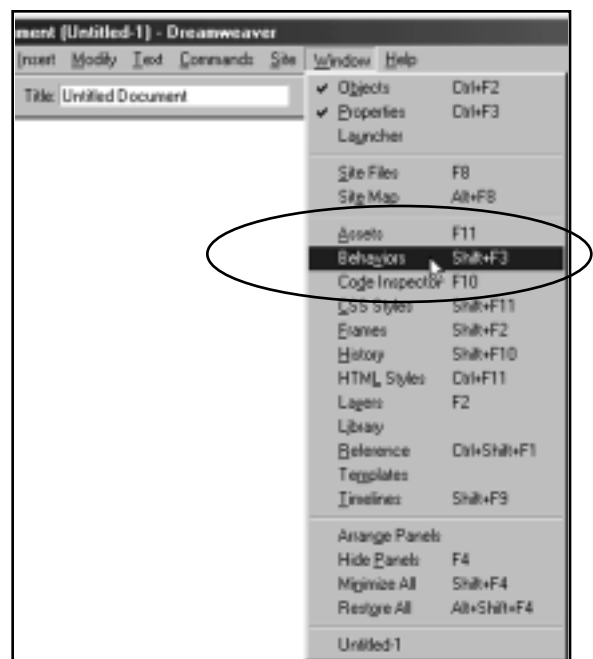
ment (Untitled-1) - Dreamweaver

Insert Modify Text Commands Site Window Help

Title: Untitled Document

✔ Objects Ctrl+F2
✔ Properties Ctrl+F3
Launcher

Site Files F8
Site Map Alt+F8

Assets F11
Behaviors Shift+F3
Code Inspector F10
CSS Styles Shift+F11
Frames Shift+F2
History Shift+F10
HTML Styles Ctrl+F11
Layers F2
Library
Reference Ctrl+Shift+F1
Templates
Timelines Shift+F9

Arrange Panels
Hide Panels F4
Minimize All Shift+F4
Restore All Alt+Shift+F4

Untitled-1